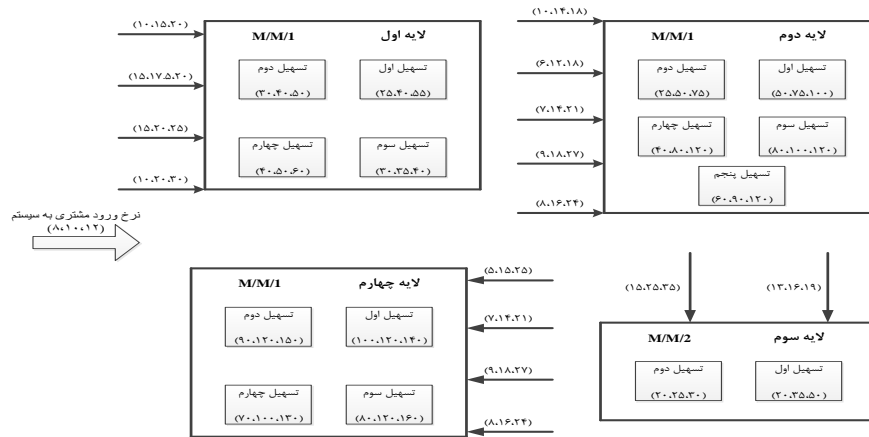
لایه اول M/M/1

(۱۰،۱۵،۲۰)
(۱۵،۱۷.۵،۲۰)
(۱۵،۲۰،۲۵)
(۱۰،۲۰،۳۰)

تسهیل اول (۲۵،۴۰،۵۵)
تسهیل دوم (۳۰،۴۰،۵۰)
تسهیل سوم (۳۰،۳۵،۴۰)
تسهیل چهارم (۴۰،۵۰،۶۰)

لایه دوم M/M/1

(۱۰،۱۴،۱۸)
(۶،۱۲،۱۸)
(۷،۱۴،۲۱)
(۹،۱۸،۲۷)
(۸،۱۶،۲۴)

تسهیل اول (۵۰،۷۵،۱۰۰)
تسهیل دوم (۲۵،۵۰،۷۵)
تسهیل سوم (۸۰،۱۰۰،۱۲۰)
تسهیل چهارم (۴۰،۸۰،۱۲۰)
تسهیل پنجم (۶۰،۹۰،۱۲۰)

نرخ ورود مشتری به سیستم
(۸،۱۰،۱۲)

لایه چهارم M/M/1

(۵،۱۵،۲۵)
(۷،۱۴،۲۱)
(۹،۱۸،۲۷)
(۸،۱۶،۲۴)

تسهیل اول (۱۰۰،۱۲۰،۱۴۰)
تسهیل دوم (۹۰،۱۲۰،۱۵۰)
تسهیل سوم (۸۰،۱۲۰،۱۶۰)
تسهیل چهارم (۷۰،۱۰۰،۱۳۰)

(۱۵،۲۵،۳۵)
(۱۳،۱۶،۱۹)

لایه سوم M/M/2

تسهیل اول (۲۰،۳۵،۵۰)
تسهیل دوم (۲۰،۲۵،۳۰)